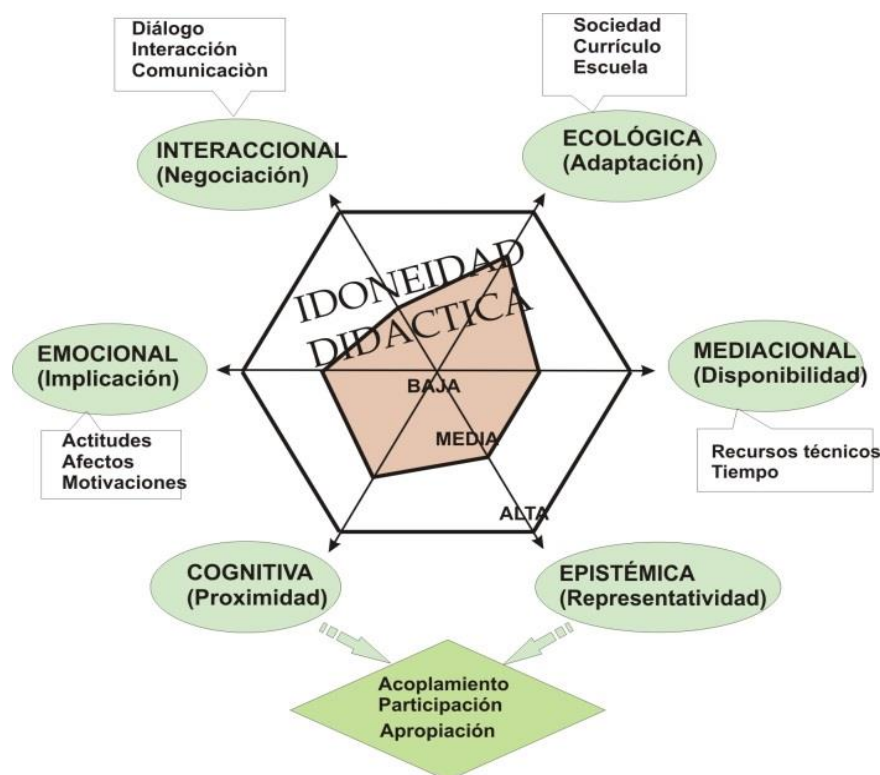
Diálogo
Interacción
Comunicaciòn

Sociedad
Currículo
Escuela

INTERACCIONAL
(Negociación)

ECOLÓGICA
(Adaptación)

IDONEIDAD
DIDACTICA

EMOCIONAL
(Implicación)

MEDIACIONAL
(Disponibilidad)

BAJA

MEDIA

ALTA

Actitudes
Afectos
Motivaciones

Recursos técnicos
Tiempo

COGNITIVA
(Proximidad)

EPISTÉMICA
(Representatividad)

Acoplamiento
Participación
Apropiación